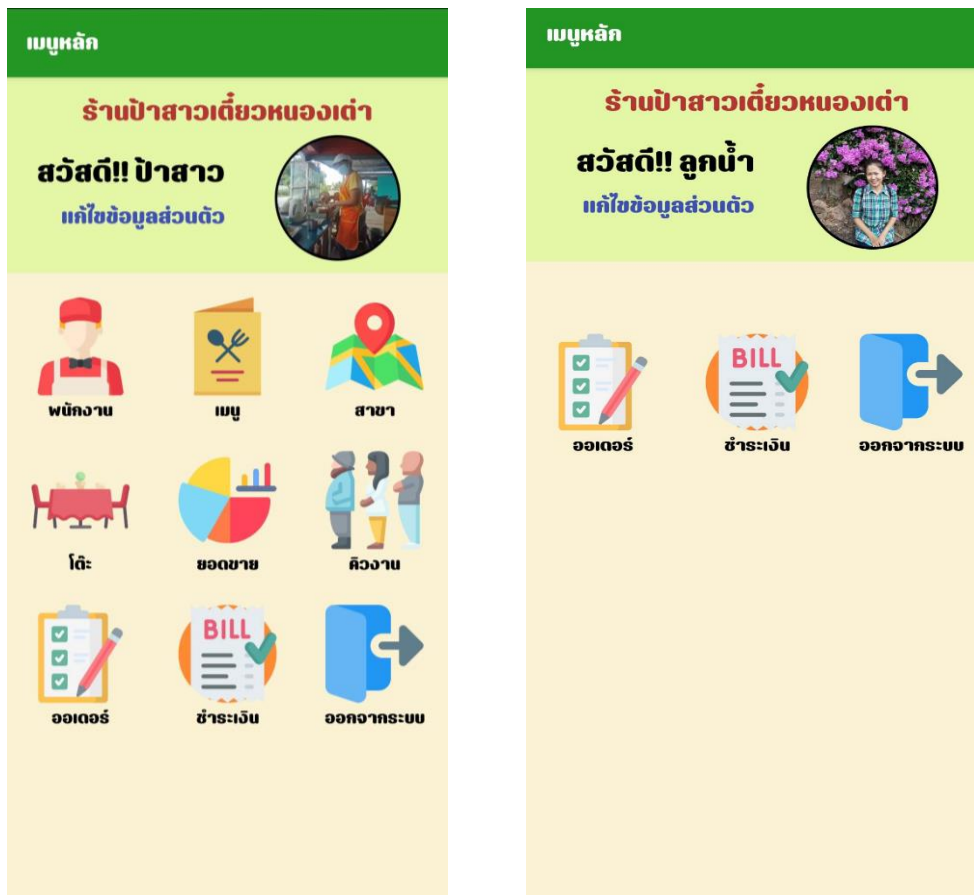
เมนูหลัก

ร้านป้าสาวเตี๋ยวหนองเต่า

สวัสดี!! ป้าสาว

แก้ไขข้อมูลส่วนตัว

พนักงาน

เมนู

สาขา

โต๊ะ

ยอดขาย

คิวงาน

BILL

ออเดอร์

ชำระเงิน

ออกจากระบบ

เมนูหลัก

ร้านป้าสาวเตี๋ยวหนองเต่า

สวัสดี!! ลูกน้ำ

แก้ไขข้อมูลส่วนตัว

BILL

ออเดอร์

ชำระเงิน

ออกจากระบบ